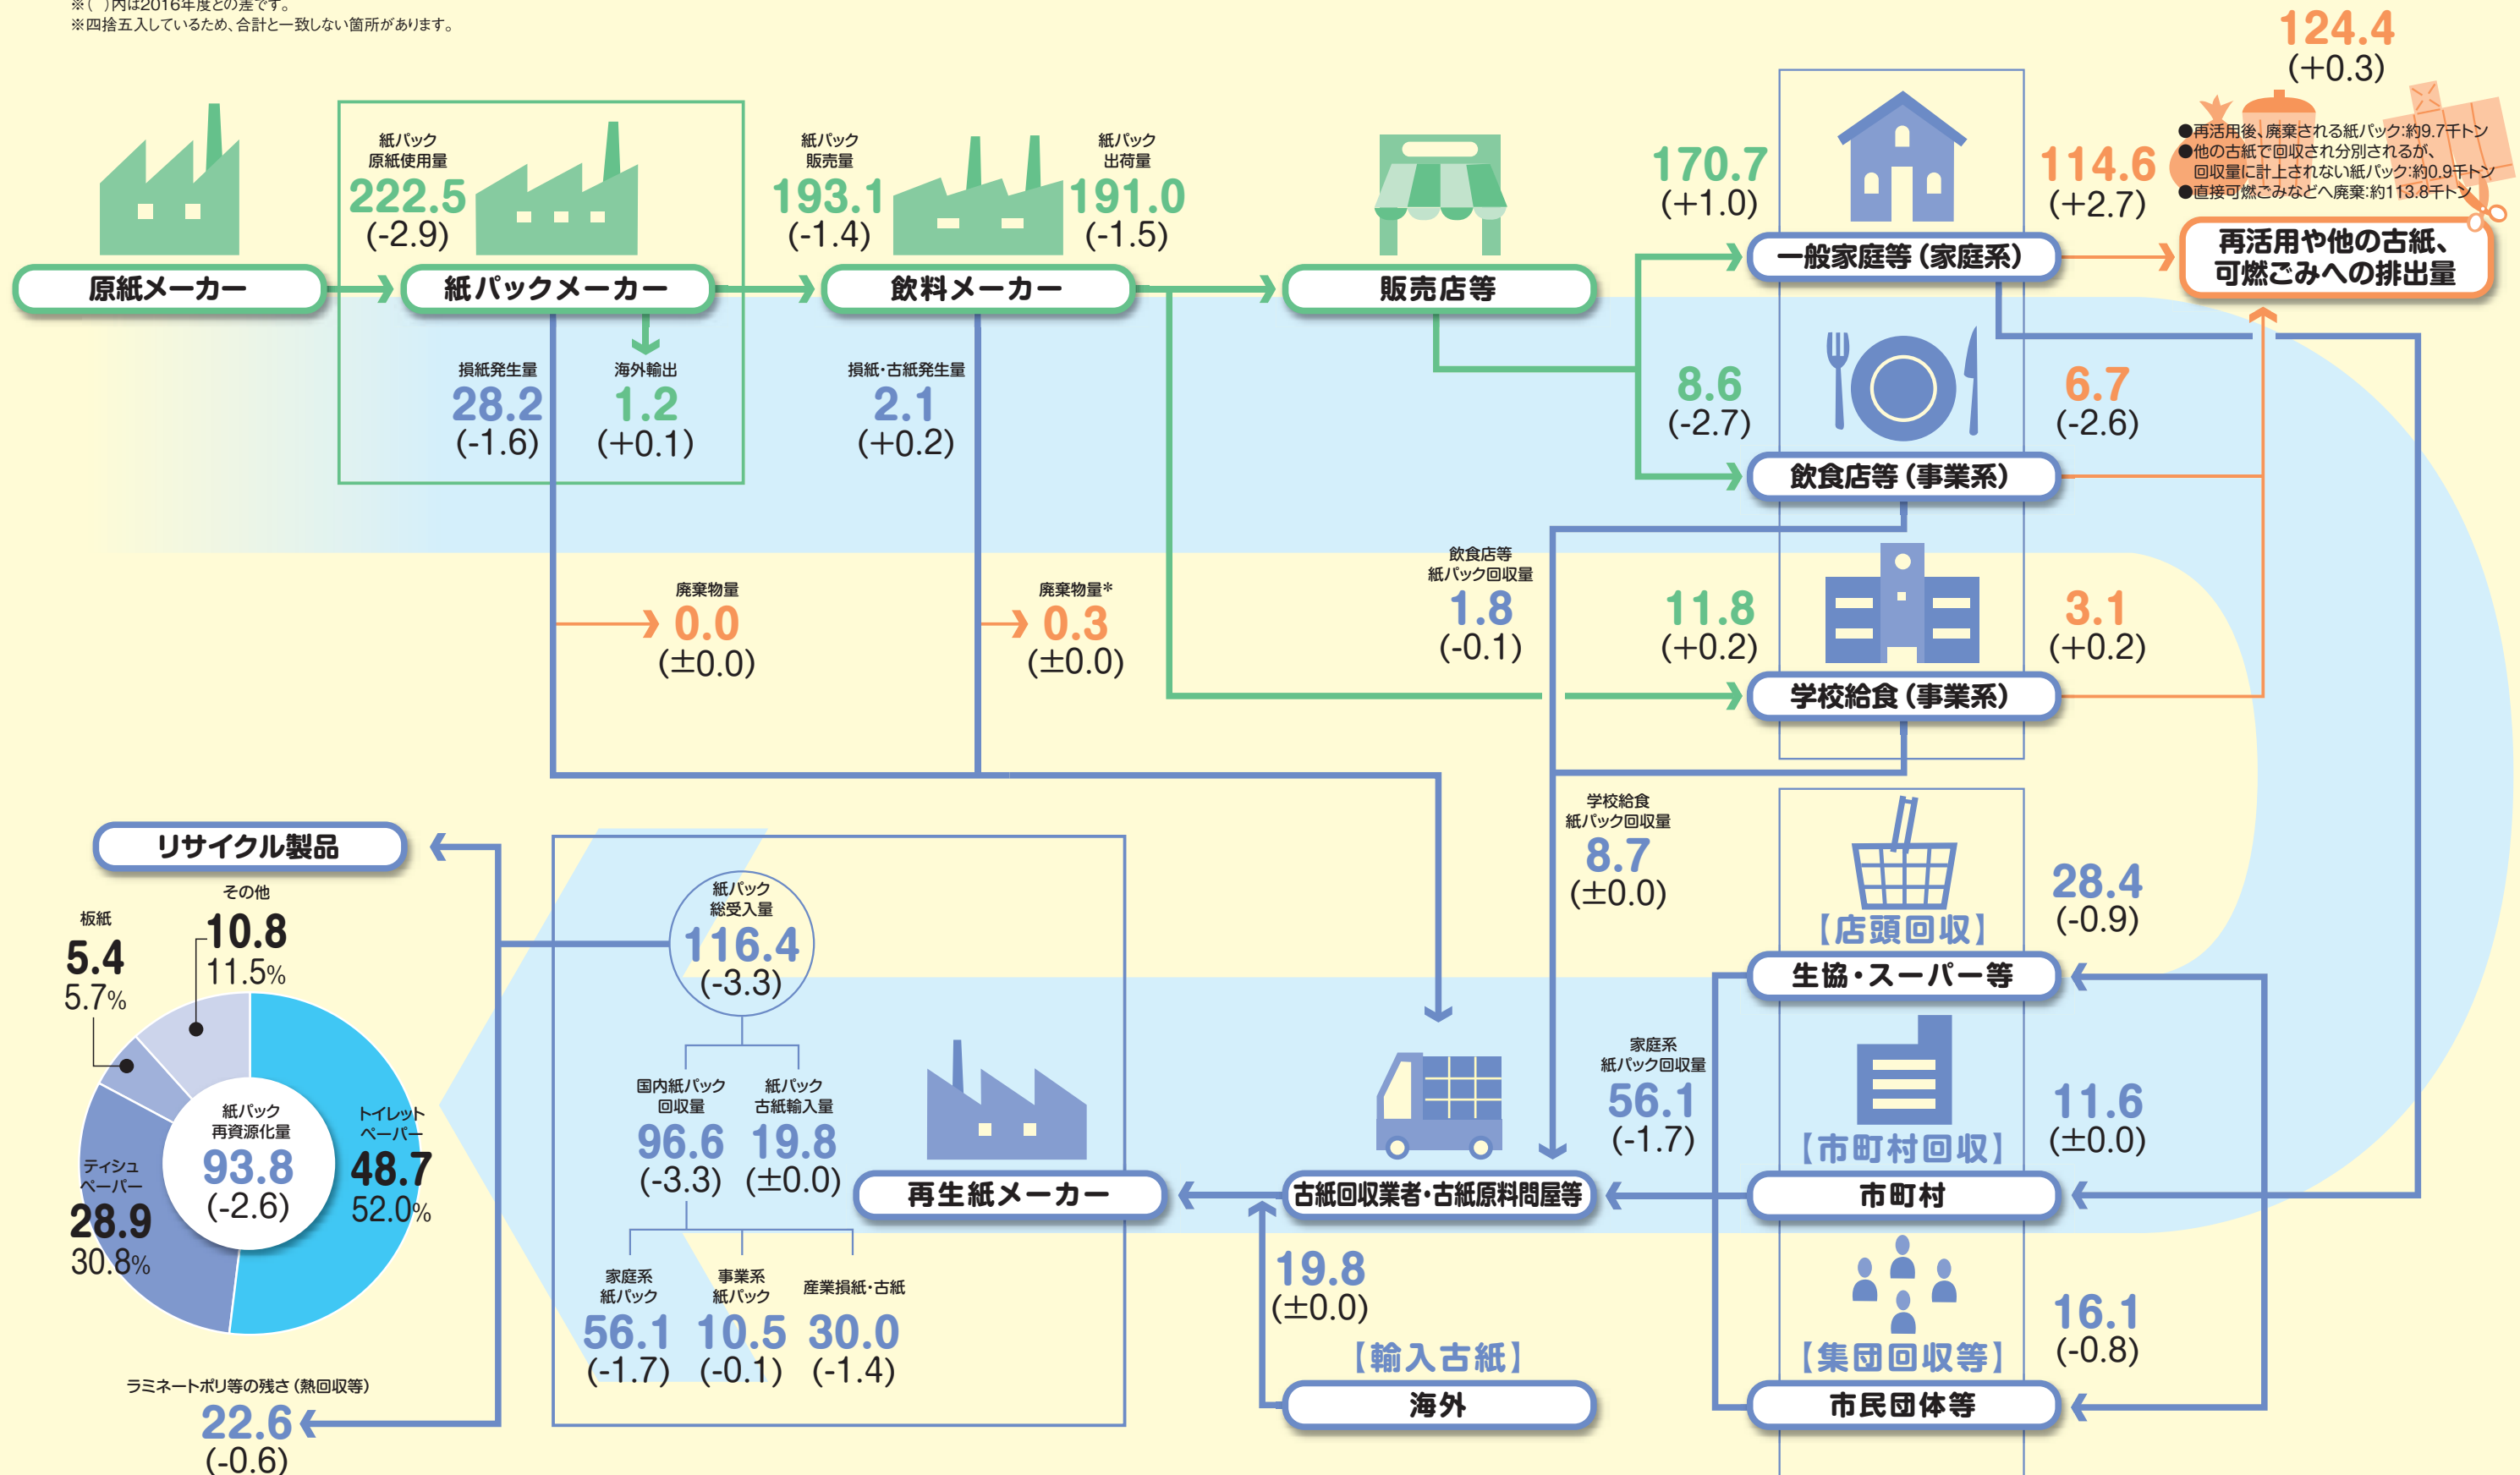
※( )内は2016年度との差です。
※四捨五入しているため、合計と一致しない箇所があります。

原紙メーカー

紙パック
原紙使用量
222.5
(-2.9)

紙パックメーカー

損紙発生量
28.2
(-1.6)

海外輸出
1.2
(+0.1)

紙パック
販売量
193.1
(-1.4)

飲料メーカー

紙パック
出荷量
191.0
(-1.5)

損紙・古紙発生量
2.1
(+0.2)

販売店等

170.7
(+1.0)

一般家庭等(家庭系)

114.6
(+2.7)

124.4
(+0.3)

●再活用後、廃棄される紙パック:約9.7千トン
●他の古紙で回収され分別されるが、回収量に計上されない紙パック:約0.9千トン
●直接可燃ごみなどへ廃棄:約113.8千トン

再活用や他の古紙、可燃ごみへの排出量

8.6
(-2.7)

飲食店等(事業系)

6.7
(-2.6)

廃棄物量
0.0
(±0.0)

廃棄物量*
0.3
(±0.0)

飲食店等
紙パック回収量
1.8
(-0.1)

11.8
(+0.2)

学校給食(事業系)

3.1
(+0.2)

学校給食
紙パック回収量
8.7
(±0.0)

リサイクル製品

その他
10.8
11.5%

板紙
5.4
5.7%

紙パック
再資源化量
93.8
(-2.6)

トイレット
ペーパー
48.7
52.0%

ティシュ
ペーパー
28.9
30.8%

ラミネートポリ等の残さ(熱回収等)
22.6
(-0.6)

紙パック
総受入量
116.4
(-3.3)

国内紙パック
回収量
96.6
(-3.3)

紙パック
古紙輸入量
19.8
(±0.0)

家庭系
紙パック
56.1
(-1.7)

事業系
紙パック
10.5
(-0.1)

産業損紙・古紙
30.0
(-1.4)

再生紙メーカー

古紙回収業者・古紙原料問屋等

19.8
(±0.0)

【輸入古紙】
海外

家庭系
紙パック回収量
56.1
(-1.7)

【店頭回収】
生協・スーパー等
28.4
(-0.9)

【市町村回収】
市町村
11.6
(±0.0)

【集団回収等】
市民団体等
16.1
(-0.8)